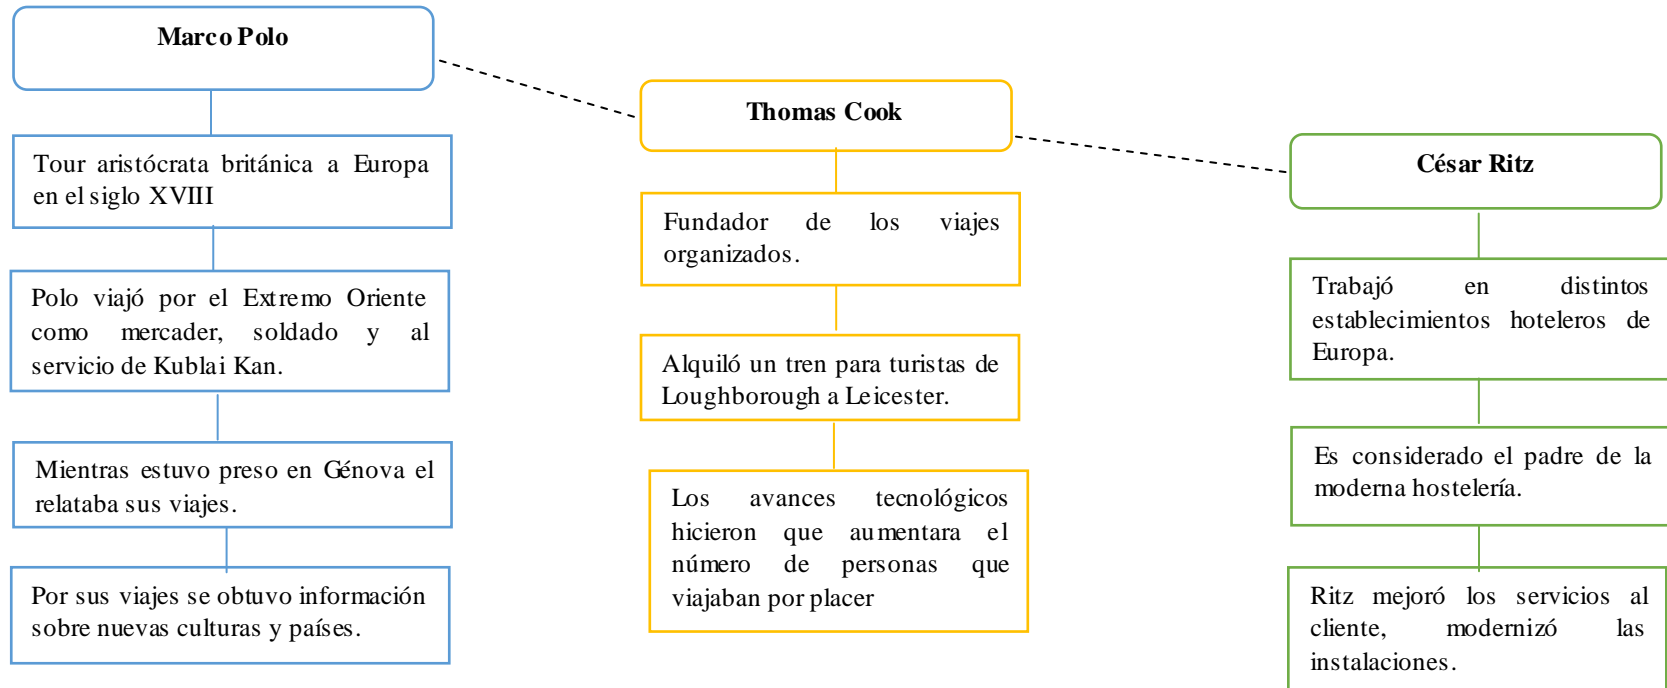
Marco Polo

Tour aristócrata británica a Europa en el siglo XVIII

Polo viajó por el Extremo Oriente como mercader, soldado y al servicio de Kublai Kan.

Mientras estuvo preso en Génova el relataba sus viajes.

Por sus viajes se obtuvo información sobre nuevas culturas y países.

Thomas Cook

Fundador de los viajes organizados.

Alquiló un tren para turistas de Loughborough a Leicester.

Los avances tecnológicos hicieron que aumentara el número de personas que viajaban por placer

César Ritz

Trabajó en distintos establecimientos hoteleros de Europa.

Es considerado el padre de la moderna hostelería.

Ritz mejoró los servicios al cliente, modernizó las instalaciones.